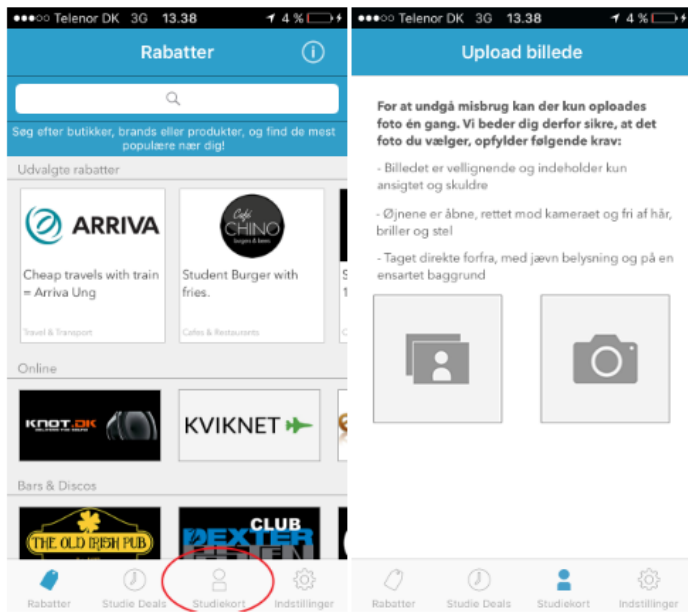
●●●○○ Telenor DK 3G 13.38 4 %

Rabatter

Søg efter butikker, brands eller produkter, og find de mest populære nær dig!

Udvalgte rabatter

ARRIVA

Cheap travels with train = Arriva Ung

Travel & Transport

Cafe CHINO burgers & beers

Student Burger with fries.

Cafes & Restaurants

S 1

C

Online

KNOT.DK

KVIKNET

Bars & Discos

THE OLD IRISH PUB

CLUB DEXTER

Rabatter Studie Deals Studiekort Indstillinger

●●●○○ Telenor DK 3G 13.38 4 %

Upload billede

For at undgå misbrug kan der kun oploades foto én gang. Vi beder dig derfor sikre, at det foto du vælger, opfylder følgende krav:

- Billedet er vellignende og indeholder kun ansigtet og skuldre

- Øjnene er åbne, rettet mod kameraet og fri af hår, briller og stel

- Taget direkte forfra, med jævn belysning og på en ensartet baggrund

Rabatter Studie Deals Studiekort Indstillinger